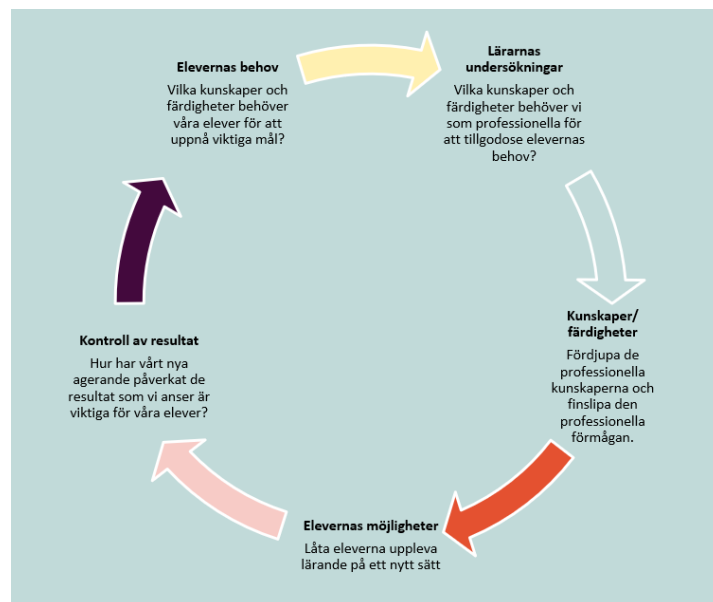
**Elevernas behov**

Vilka kunskaper och färdigheter behöver våra elever för att uppnå viktiga mål?

**Lärarnas undersökningar**

Vilka kunskaper och färdigheter behöver vi som professionella för att tillgodose elevernas behov?

**Kunskaper/ färdigheter**

Fördjupa de professionella kunskaperna och finslipa den professionella förmågan.

**Elevernas möjligheter**

Låta eleverna uppleva lärande på ett nytt sätt

**Kontroll av resultat**

Hur har vårt nya agerande påverkat de resultat som vi anser är viktiga för våra elever?